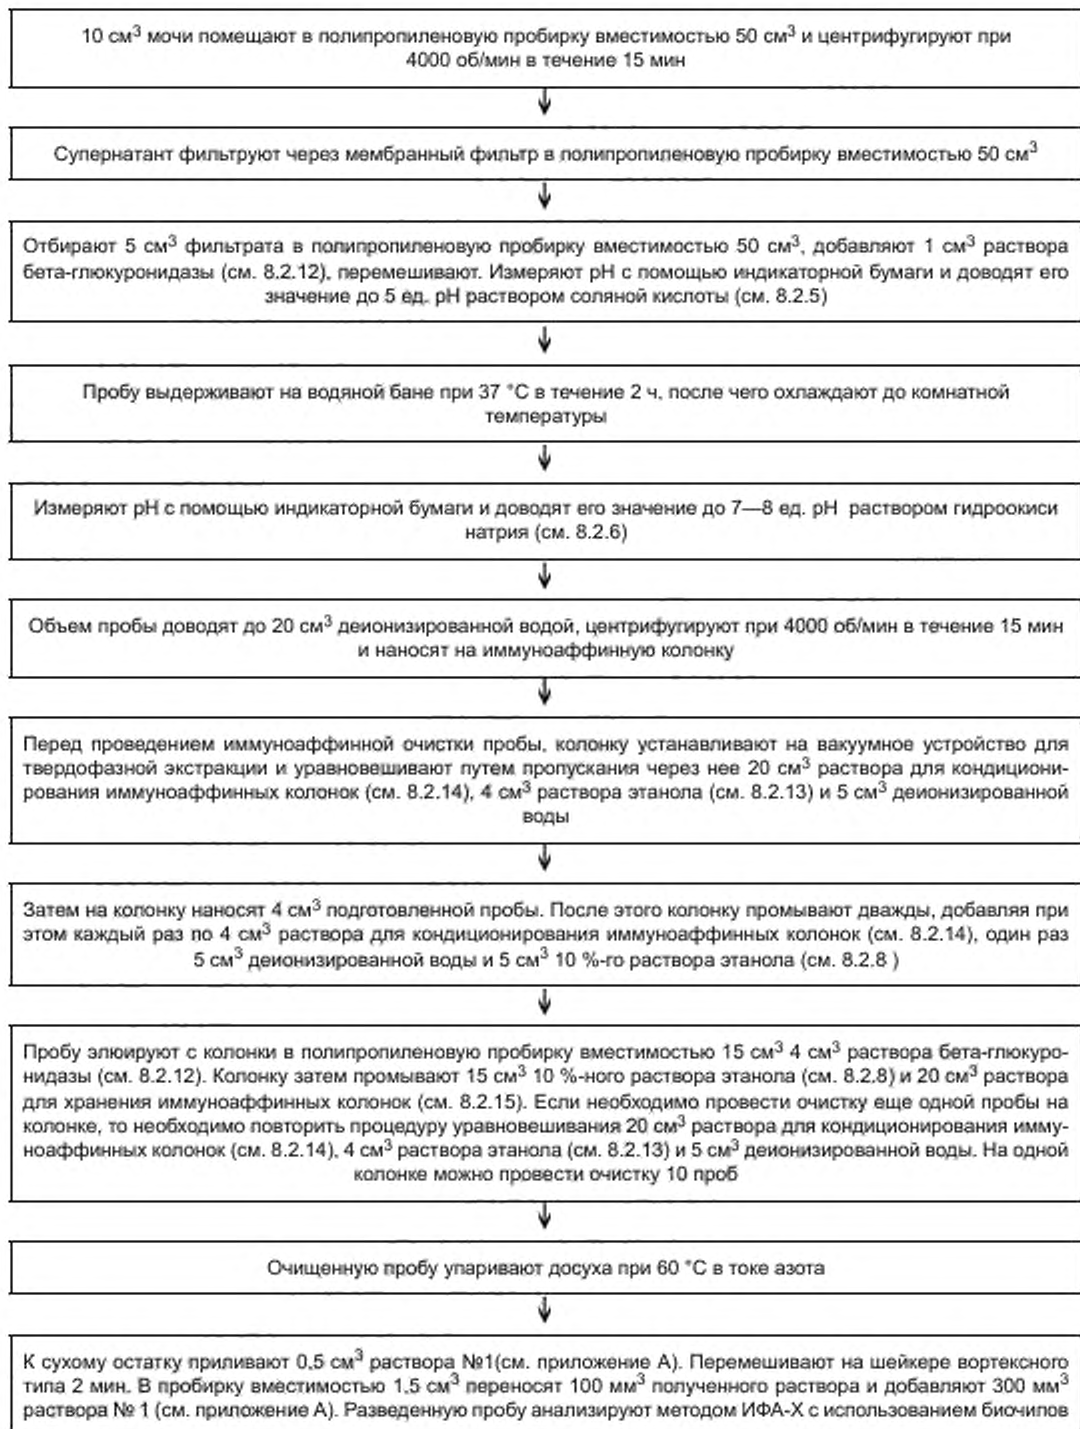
10 см$^3$ мочи помещают в полипропиленовую пробирку вместимостью 50 см$^3$ и центрифугируют при 4000 об/мин в течение 15 мин

Супернатант фильтруют через мембранный фильтр в полипропиленовую пробирку вместимостью 50 см$^3$

Отбирают 5 см$^3$ фильтрата в полипропиленовую пробирку вместимостью 50 см$^3$, добавляют 1 см$^3$ раствора бета-глюкуронидазы (см. 8.2.12), перемешивают. Измеряют pH с помощью индикаторной бумаги и доводят его значение до 5 ед. pH раствором соляной кислоты (см. 8.2.5)

Пробу выдерживают на водяной бане при 37 °С в течение 2 ч, после чего охлаждают до комнатной температуры

Измеряют pH с помощью индикаторной бумаги и доводят его значение до 7—8 ед. pH раствором гидроокиси натрия (см. 8.2.6)

Объем пробы доводят до 20 см$^3$ деионизированной водой, центрифугируют при 4000 об/мин в течение 15 мин и наносят на иммуноаффинную колонку

Перед проведением иммуноаффинной очистки пробы, колонку устанавливают на вакуумное устройство для твердофазной экстракции и уравновешивают путем пропускания через нее 20 см$^3$ раствора для кондиционирования иммуноаффинных колонок (см. 8.2.14), 4 см$^3$ раствора этанола (см. 8.2.13) и 5 см$^3$ деионизированной воды

Затем на колонку наносят 4 см$^3$ подготовленной пробы. После этого колонку промывают дважды, добавляя при этом каждый раз по 4 см$^3$ раствора для кондиционирования иммуноаффинных колонок (см. 8.2.14), один раз 5 см$^3$ деионизированной воды и 5 см$^3$ 10 %-го раствора этанола (см. 8.2.8 )

Пробу элюируют с колонки в полипропиленовую пробирку вместимостью 15 см$^3$ 4 см$^3$ раствора бета-глюкуронидазы (см. 8.2.12). Колонку затем промывают 15 см$^3$ 10 %-ного раствора этанола (см. 8.2.8) и 20 см$^3$ раствора для хранения иммуноаффинных колонок (см. 8.2.15). Если необходимо провести очистку еще одной пробы на колонке, то необходимо повторить процедуру уравновешивания 20 см$^3$ раствора для кондиционирования иммуноаффинных колонок (см. 8.2.14), 4 см$^3$ раствора этанола (см. 8.2.13) и 5 см$^3$ деионизированной воды. На одной колонке можно провести очистку 10 проб

Очищенную пробу упаривают досуха при 60 °С в токе азота

К сухому остатку приливают 0,5 см$^3$ раствора №1(см. приложение А). Перемешивают на шейкере вортексного типа 2 мин. В пробирку вместимостью 1,5 см$^3$ переносят 100 мм$^3$ полученного раствора и добавляют 300 мм$^3$ раствора № 1 (см. приложение А). Разведенную пробу анализируют методом ИФА-Х с использованием биочипов